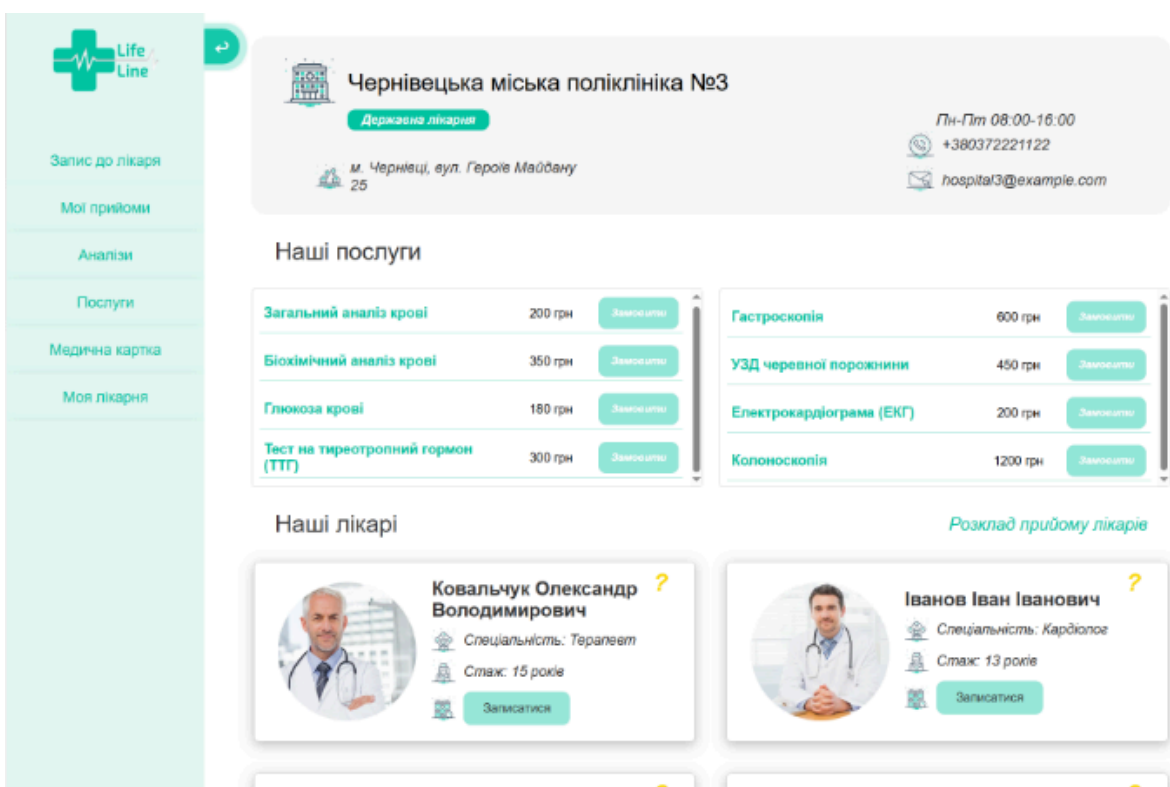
Life Line

Запис до лікаря
Мої прийоми
Аналізи
Послуги
Медична картка
Моя лікарня

Чернівецька міська поліклініка №3
Державна лікарня
м. Чернівці, вул. Героїв Майдану 25
Пн-Пт 08:00-16:00
+380372221122
hospital3@example.com

Наші послуги

| Загальний аналіз крові | 200 грн | Замовити |
|---|---|---|
| Біохімічний аналіз крові | 350 грн | Замовити |
| Глюкоза крові | 180 грн | Замовити |
| Тест на тиреотропний гормон (ТТГ) | 300 грн | Замовити |

| Гастроскопія | 600 грн | Замовити |
|---|---|---|
| УЗД черевної порожнини | 450 грн | Замовити |
| Електрокардіограма (ЕКГ) | 200 грн | Замовити |
| Колоноскопія | 1200 грн | Замовити |

Наші лікарі
Розклад прийому лікарів

Ковальчук Олександр Володимирович
?
Спеціальність: Терапевт
Стаж: 15 років
Записатися

Іванов Іван Іванович
?
Спеціальність: Кардіолог
Стаж: 13 років
Записатися